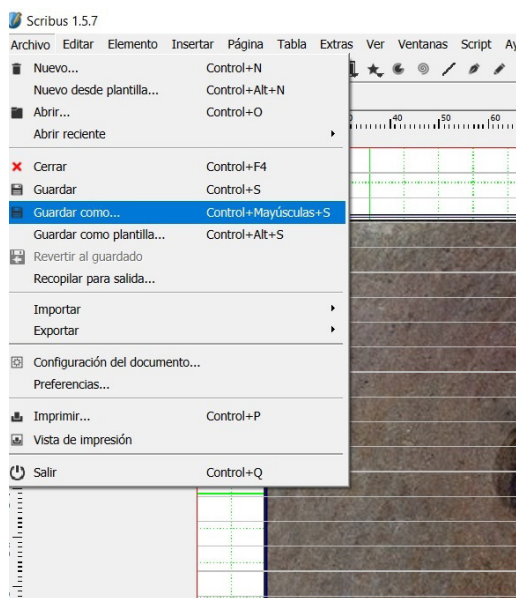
Scribus 1.5.7

Archivo Editar Elemento Insertar Página Tabla Extras Ver Ventanas Script Ay

Nuevo... Control+N
Nuevo desde plantilla... Control+Alt+N
Abrir... Control+O
Abrir reciente

Cerrar Control+F4
Guardar Control+S
Guardar como... Control+Mayúsculas+S
Guardar como plantilla... Control+Alt+S
Revertir al guardado
Recopilar para salida...

Importar
Exportar

Configuración del documento...
Preferencias...

Imprimir... Control+P
Vista de impresión

Salir Control+Q

40 50 60